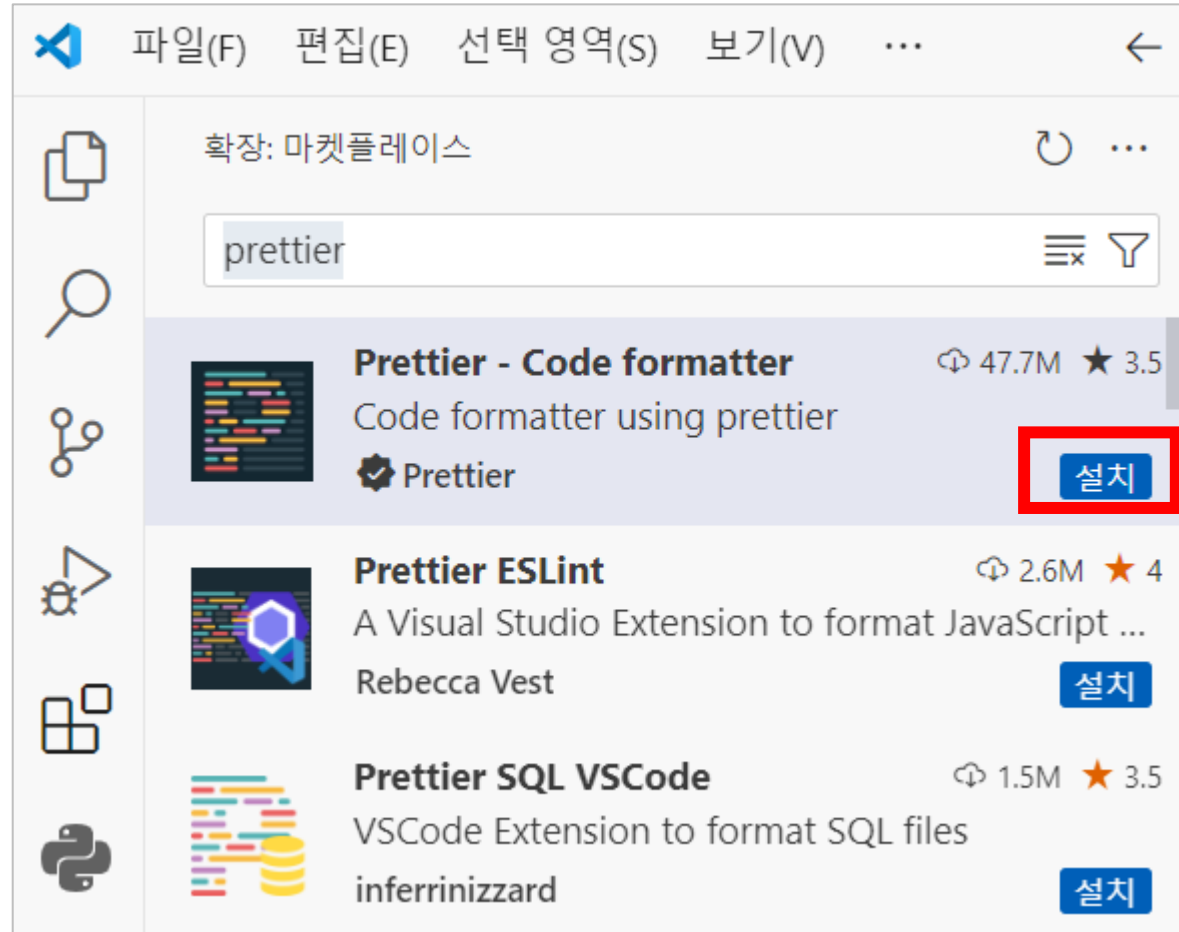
파일(F) 편집(E) 선택 영역(S) 보기(V) ···

확장: 마켓플레이스

prettier

Prettier - Code formatter
47.7M ★ 3.5
Code formatter using prettier
Prettier
설치

Prettier ESLint
2.6M ★ 4
A Visual Studio Extension to format JavaScript ...
Rebecca Vest
설치

Prettier SQL VSCode
1.5M ★ 3.5
VSCode Extension to format SQL files
inferrinizzard
설치